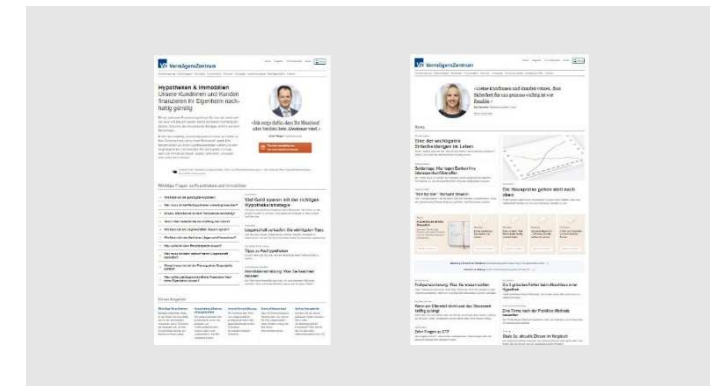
VermögensZentrum

Hypotheken & Immobilien
Unsere Kundinnen und Kunden finanzieren ihr Eigenheim nachhaltig günstig

«Ich sorge dafür, dass Ihr Wunsch nach dem Eigenheim Wirklichkeit wird.»

Wichtige Fragen zu Hypotheken und Immobilien

Viel Geld sparen mit der richtigen Hypothekarstrategie

Tipps zur Hypothekenwahl

Unser Angebot

VermögensZentrum

News

Eine der wichtigsten Entscheidungen im Leben

Die Hauspreise gehen steil nach oben

Wann ist Eigenheimkauf trotz des Zinsanstiegs sinnvoll?

Die 5 grössten Fehler beim Abschluss einer Hypothek